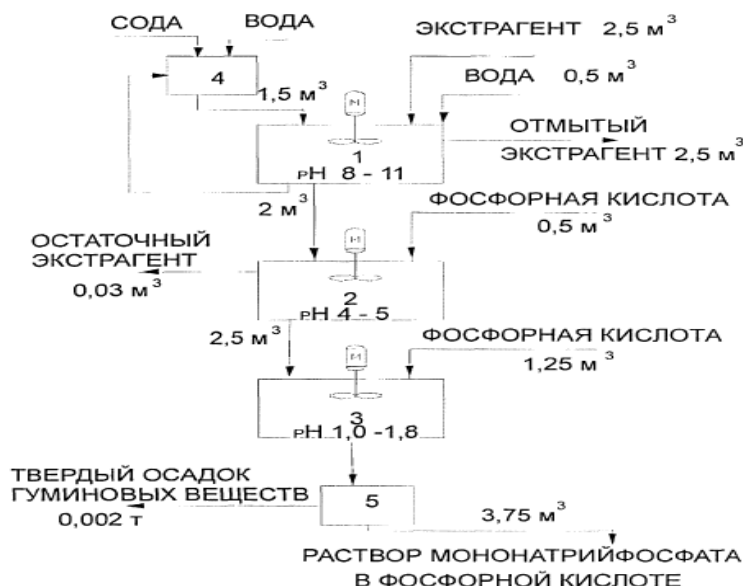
СОДА ВОДА

ЭКСТРАГЕНТ 2,5 м$^3$

4

ВОДА 0,5 м$^3$

1,5 м$^3$

М

1
рН 8 - 11

ОТМЫТЫЙ ЭКСТРАГЕНТ 2,5 м$^3$

2 м$^3$

ФОСФОРНАЯ КИСЛОТА 0,5 м$^3$

ОСТАТОЧНЫЙ ЭКСТРАГЕНТ 0,03 м$^3$

М

2
рН 4 - 5

2,5 м$^3$

ФОСФОРНАЯ КИСЛОТА 1,25 м$^3$

М

3
рН 1,0 -1,8

ТВЕРДЫЙ ОСАДОК ГУМИНОВЫХ ВЕЩЕСТВ 0,002 т

5

3,75 м$^3$

РАСТВОР МОНОНАТРИЙФОСФАТА В ФОСФОРНОЙ КИСЛОТЕ